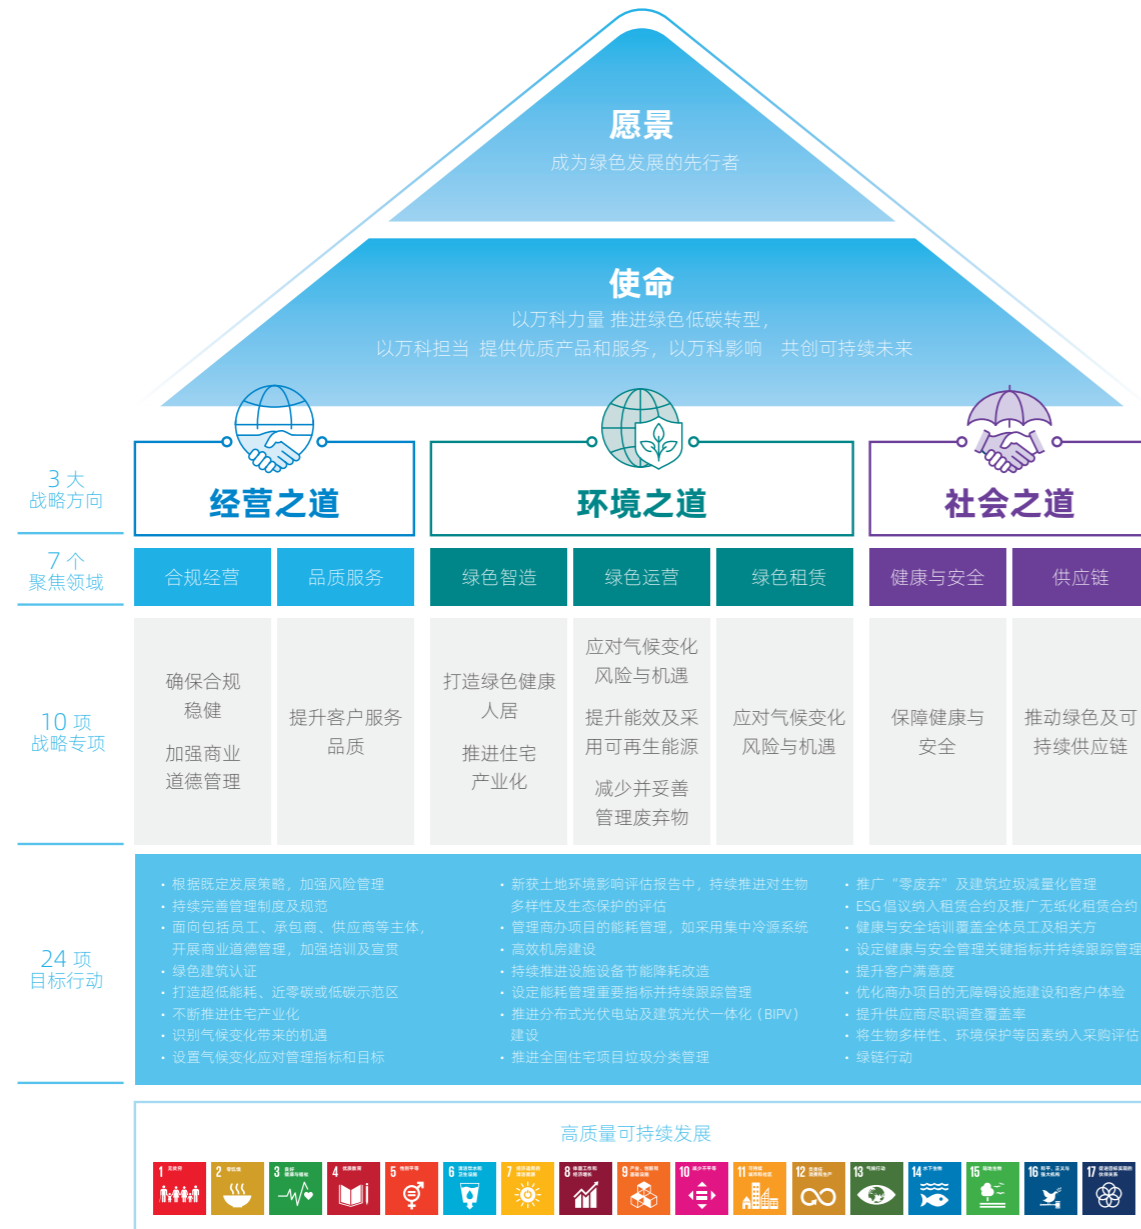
愿景
成为绿色发展的先行者

使命
以万科力量 推进绿色低碳转型，
以万科担当 提供优质产品和服务，以万科影响 共创可持续未来

3 大
战略方向

经营之道

环境之道

社会之道

7 个
聚焦领域

合规经营

品质服务

绿色智造

绿色运营

绿色租赁

健康与安全

供应链

10 项
战略专项

确保合规稳健

加强商业道德管理

提升客户服务品质

打造绿色健康人居

推进住宅产业化

应对气候变化风险与机遇

提升能效及采用可再生能源

减少并妥善管理废弃物

应对气候变化风险与机遇

保障健康与安全

推动绿色及可持续供应链

24 项
目标行动

· 根据既定发展策略，加强风险管理
· 持续完善管理制度及规范
· 面向包括员工、承包商、供应商等主体，开展商业道德管理，加强培训及宣贯
· 绿色建筑认证
· 打造超低能耗、近零碳或低碳示范区
· 不断推进住宅产业化
· 识别气候变化带来的机遇
· 设置气候变化应对管理指标和目标

· 新获土地环境影响评估报告中，持续推进对生物多样性及生态保护的评估
· 管理商办项目的能耗管理，如采用集中冷源系统
· 高效机房建设
· 持续推进设施设备节能降耗改造
· 设定能耗管理重要指标并持续跟踪管理
· 推进分布式光伏电站及建筑光伏一体化（BIPV）建设
· 推进全国住宅项目垃圾分类管理

· 推广“零废弃”及建筑垃圾减量化管理
· ESG倡议纳入租赁合约及推广无纸化租赁合约
· 健康与安全培训覆盖全体员工及相关方
· 设定健康与安全管理关键指标并持续跟踪管理
· 提升客户满意度
· 优化商办项目的无障碍设施建设和客户体验
· 提升供应商尽职调查覆盖率
· 将生物多样性、环境保护等因素纳入采购评估
· 绿链行动

高质量可持续发展

1 2 3 4 5 6 7 8 9 10 11 12 13 14 15 16 17